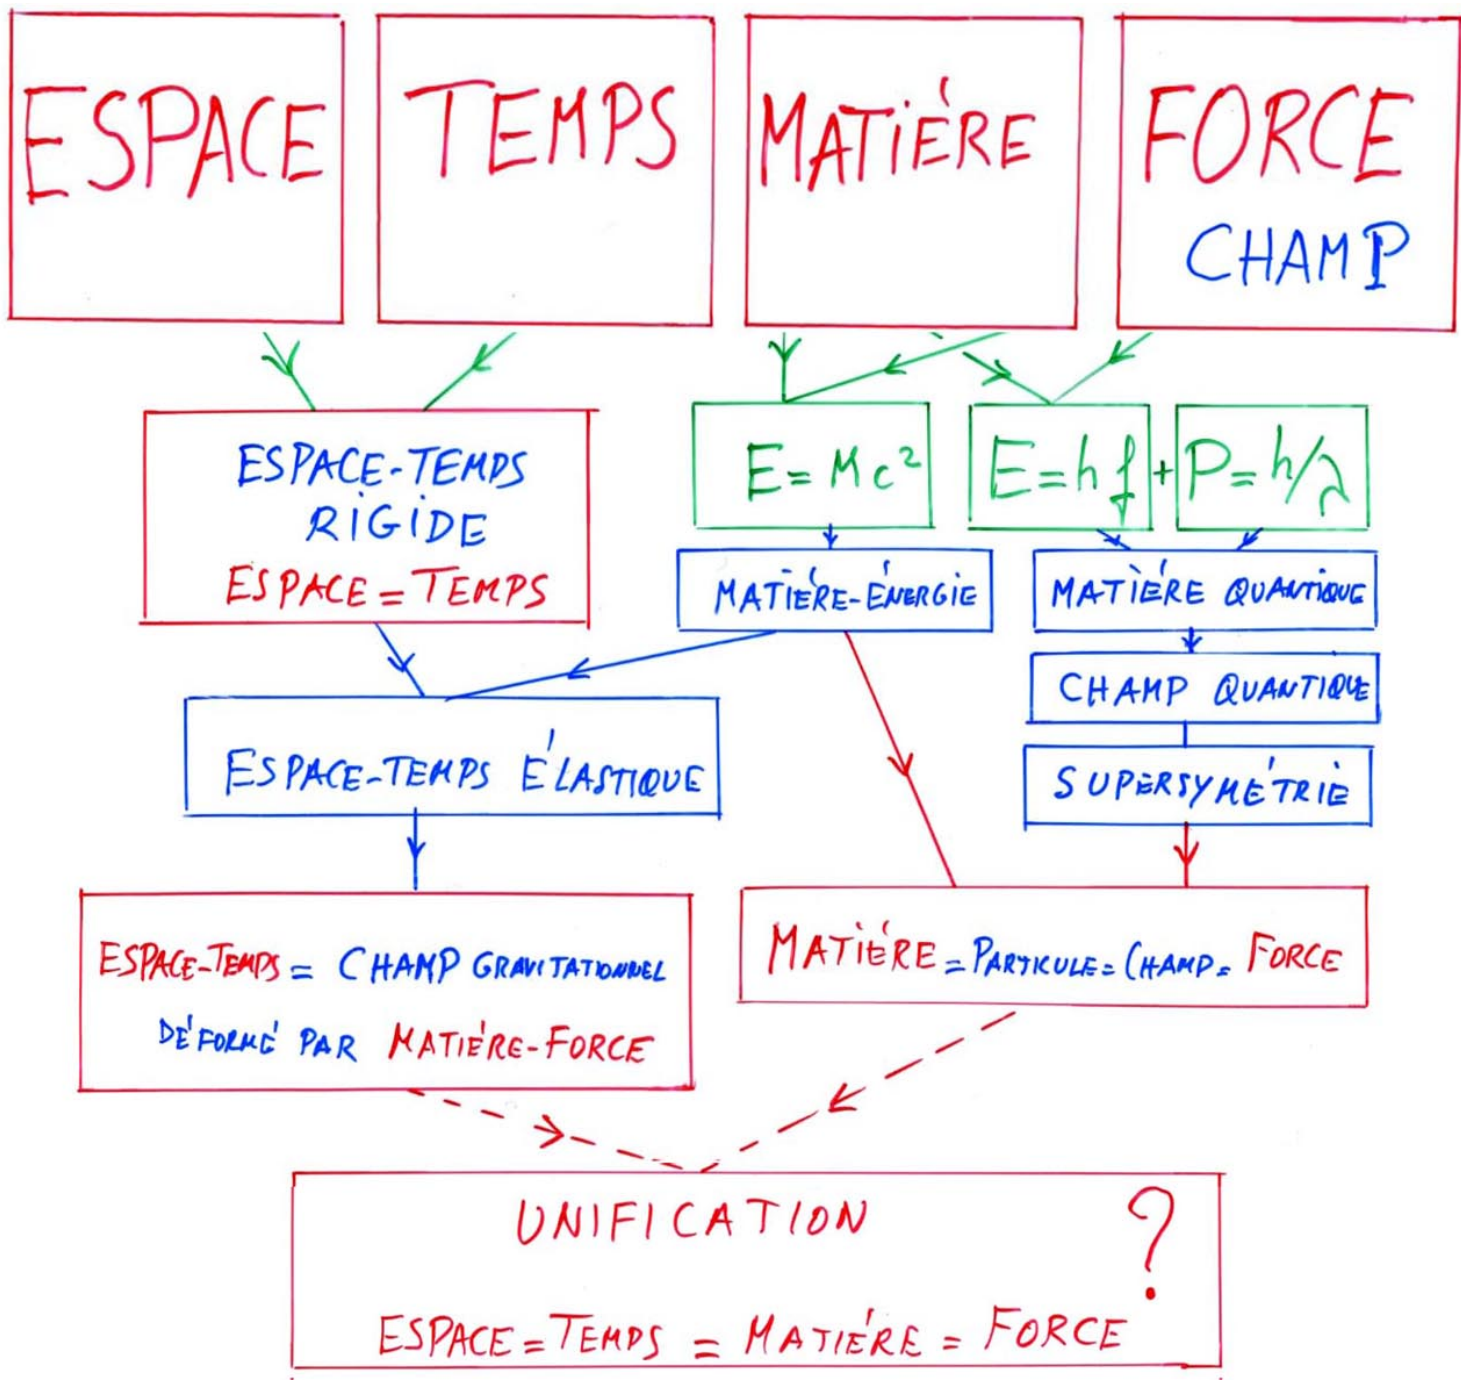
ESPACE

TEMPS

MATIÈRE

FORCE
CHAMP

ESPACE-TEMPS RIGIDE
ESPACE = TEMPS

$E = Mc^2$

$E = hf$ + $P = h/\lambda$

MATIÈRE-ÉNERGIE

MATIÈRE QUANTIQUE

CHAMP QUANTIQUE

SUPERSYMÉTRIE

ESPACE-TEMPS ÉLASTIQUE

ESPACE-TEMPS = CHAMP GRAVITATIONNEL
DÉFORMÉ PAR MATIÈRE-FORCE

MATIÈRE = PARTICULE = CHAMP = FORCE

UNIFICATION ?
ESPACE = TEMPS = MATIÈRE = FORCE